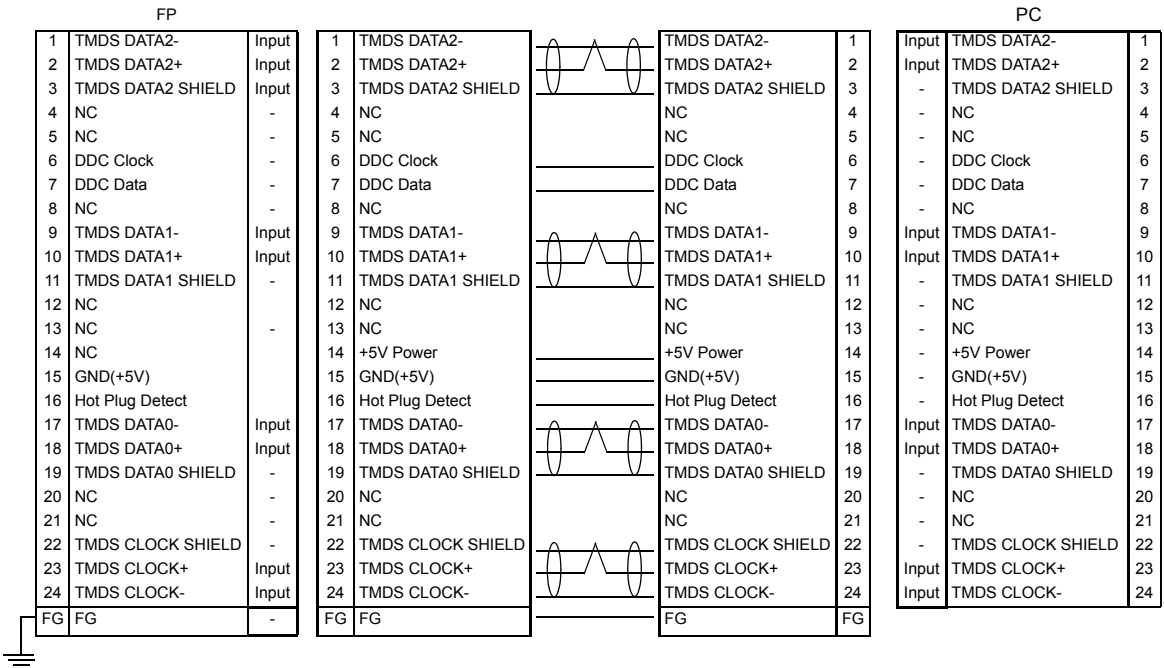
FP

| 1 | TMDS DATA2- | Input |
|---|---|---|
| 2 | TMDS DATA2+ | Input |
| 3 | TMDS DATA2 SHIELD | Input |
| 4 | NC | - |
| 5 | NC | - |
| 6 | DDC Clock | - |
| 7 | DDC Data | - |
| 8 | NC | - |
| 9 | TMDS DATA1- | Input |
| 10 | TMDS DATA1+ | Input |
| 11 | TMDS DATA1 SHIELD | - |
| 12 | NC | |
| 13 | NC | - |
| 14 | NC | |
| 15 | GND(+5V) | |
| 16 | Hot Plug Detect | |
| 17 | TMDS DATA0- | Input |
| 18 | TMDS DATA0+ | Input |
| 19 | TMDS DATA0 SHIELD | - |
| 20 | NC | - |
| 21 | NC | - |
| 22 | TMDS CLOCK SHIELD | - |
| 23 | TMDS CLOCK+ | Input |
| 24 | TMDS CLOCK- | Input |
| FG | FG | - |

| 1 | TMDS DATA2- | TMDS DATA2- | 1 |
|---|---|---|---|
| 2 | TMDS DATA2+ | TMDS DATA2+ | 2 |
| 3 | TMDS DATA2 SHIELD | TMDS DATA2 SHIELD | 3 |
| 4 | NC | NC | 4 |
| 5 | NC | NC | 5 |
| 6 | DDC Clock | DDC Clock | 6 |
| 7 | DDC Data | DDC Data | 7 |
| 8 | NC | NC | 8 |
| 9 | TMDS DATA1- | TMDS DATA1- | 9 |
| 10 | TMDS DATA1+ | TMDS DATA1+ | 10 |
| 11 | TMDS DATA1 SHIELD | TMDS DATA1 SHIELD | 11 |
| 12 | NC | NC | 12 |
| 13 | NC | NC | 13 |
| 14 | +5V Power | +5V Power | 14 |
| 15 | GND(+5V) | GND(+5V) | 15 |
| 16 | Hot Plug Detect | Hot Plug Detect | 16 |
| 17 | TMDS DATA0- | TMDS DATA0- | 17 |
| 18 | TMDS DATA0+ | TMDS DATA0+ | 18 |
| 19 | TMDS DATA0 SHIELD | TMDS DATA0 SHIELD | 19 |
| 20 | NC | NC | 20 |
| 21 | NC | NC | 21 |
| 22 | TMDS CLOCK SHIELD | TMDS CLOCK SHIELD | 22 |
| 23 | TMDS CLOCK+ | TMDS CLOCK+ | 23 |
| 24 | TMDS CLOCK- | TMDS CLOCK- | 24 |
| FG | FG | FG | FG |

PC

| Input | TMDS DATA2- | 1 |
|---|---|---|
| Input | TMDS DATA2+ | 2 |
| - | TMDS DATA2 SHIELD | 3 |
| - | NC | 4 |
| - | NC | 5 |
| - | DDC Clock | 6 |
| - | DDC Data | 7 |
| - | NC | 8 |
| Input | TMDS DATA1- | 9 |
| Input | TMDS DATA1+ | 10 |
| - | TMDS DATA1 SHIELD | 11 |
| - | NC | 12 |
| - | NC | 13 |
| - | +5V Power | 14 |
| - | GND(+5V) | 15 |
| - | Hot Plug Detect | 16 |
| Input | TMDS DATA0- | 17 |
| Input | TMDS DATA0+ | 18 |
| - | TMDS DATA0 SHIELD | 19 |
| - | NC | 20 |
| - | NC | 21 |
| - | TMDS CLOCK SHIELD | 22 |
| Input | TMDS CLOCK+ | 23 |
| Input | TMDS CLOCK- | 24 |